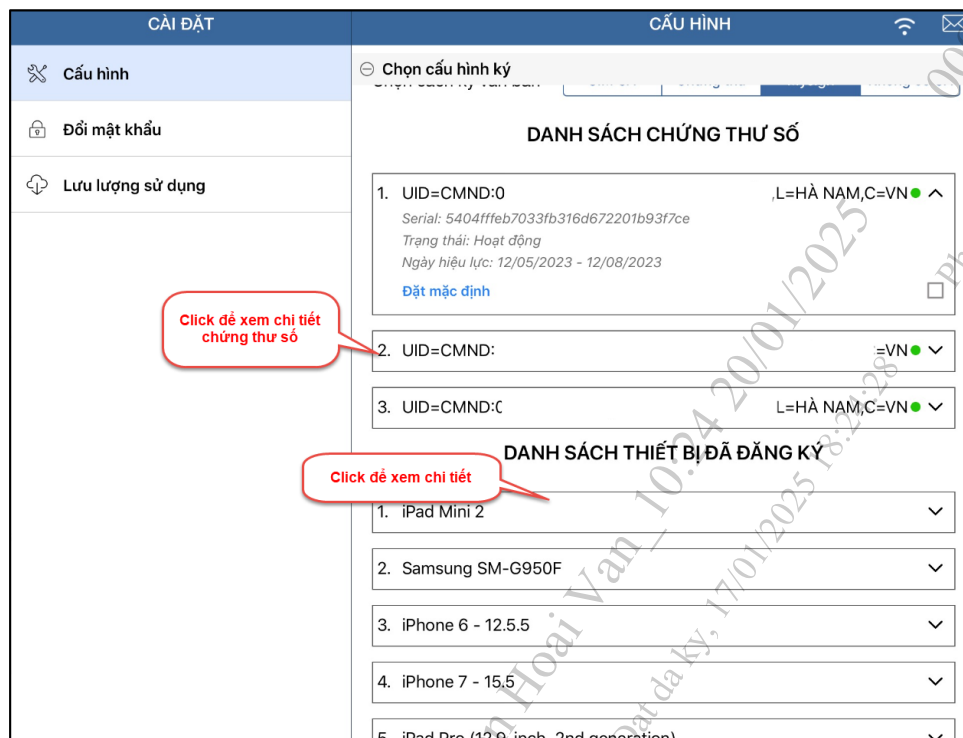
CÀI ĐẶT

Cấu hình

Đổi mật khẩu

Lưu lượng sử dụng

CẤU HÌNH

Chọn cấu hình ký

DANH SÁCH CHỨNG THƯ SỐ

1. UID=CMND:0 ,L=HÀ NAM,C=VN

Serial: 5404fffeb7033fb316d672201b93f7ce

Trạng thái: Hoạt động

Ngày hiệu lực: 12/05/2023 - 12/08/2023

Đặt mặc định

Click để xem chi tiết chứng thư số

2. UID=CMND: =VN

3. UID=CMND:0 L=HÀ NAM,C=VN

DANH SÁCH THIẾT BỊ ĐÃ ĐĂNG KÝ

Click để xem chi tiết

1. iPad Mini 2

2. Samsung SM-G950F

3. iPhone 6 - 12.5.5

4. iPhone 7 - 15.5

5. iPad Pro (12.9-inch, 2nd generation)

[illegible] Hoai Van_ 10:24 20/01/2025

Đã ký, 17/01/2025 13:24:28